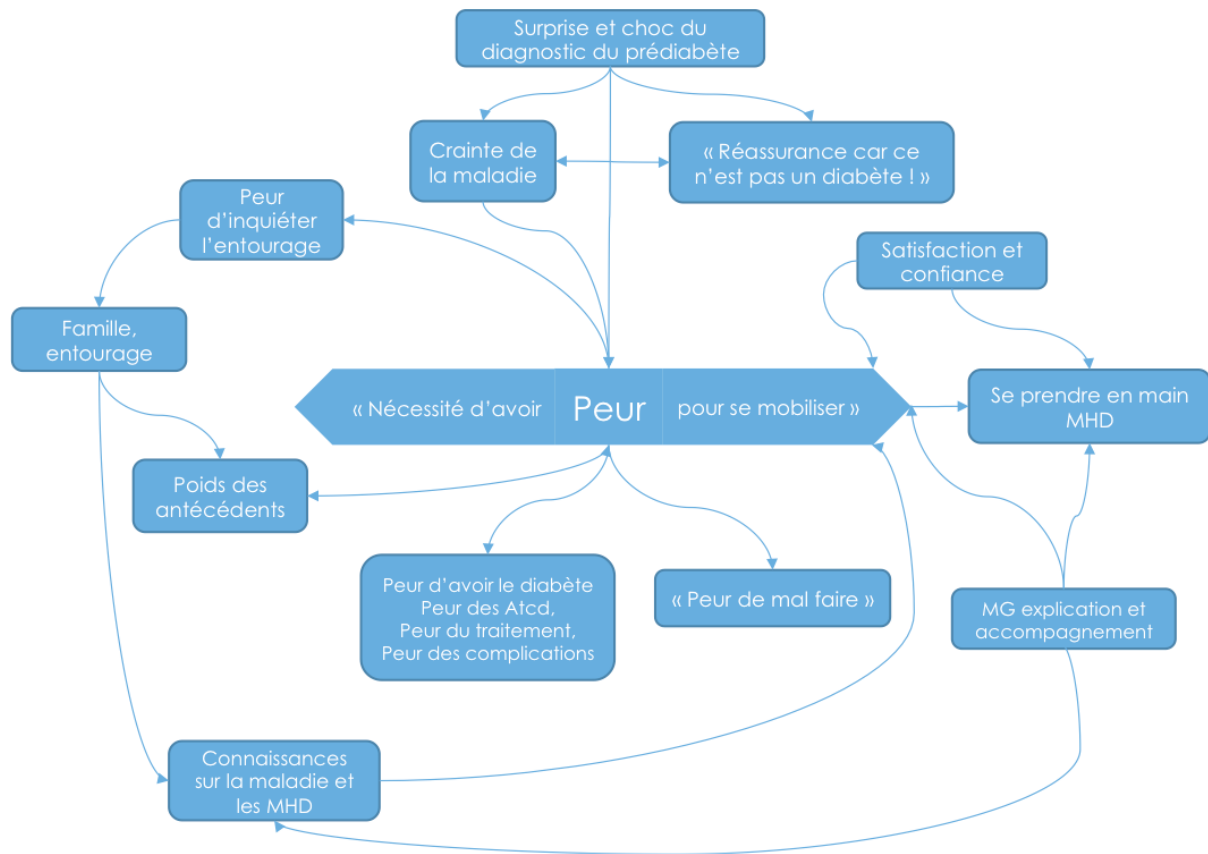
Surprise et choc du diagnostic du prédiabète

Crainte de la maladie

« Réassurance car ce n'est pas un diabète ! »

Peur d'inquiéter l'entourage

Satisfaction et confiance

Famille, entourage

« Nécessité d'avoir

Peur

pour se mobiliser »

Se prendre en main MHD

Poids des antécédents

Peur d'avoir le diabète
Peur des Atcd,
Peur du traitement,
Peur des complications

« Peur de mal faire »

MG explication et accompagnement

Connaissances sur la maladie et les MHD